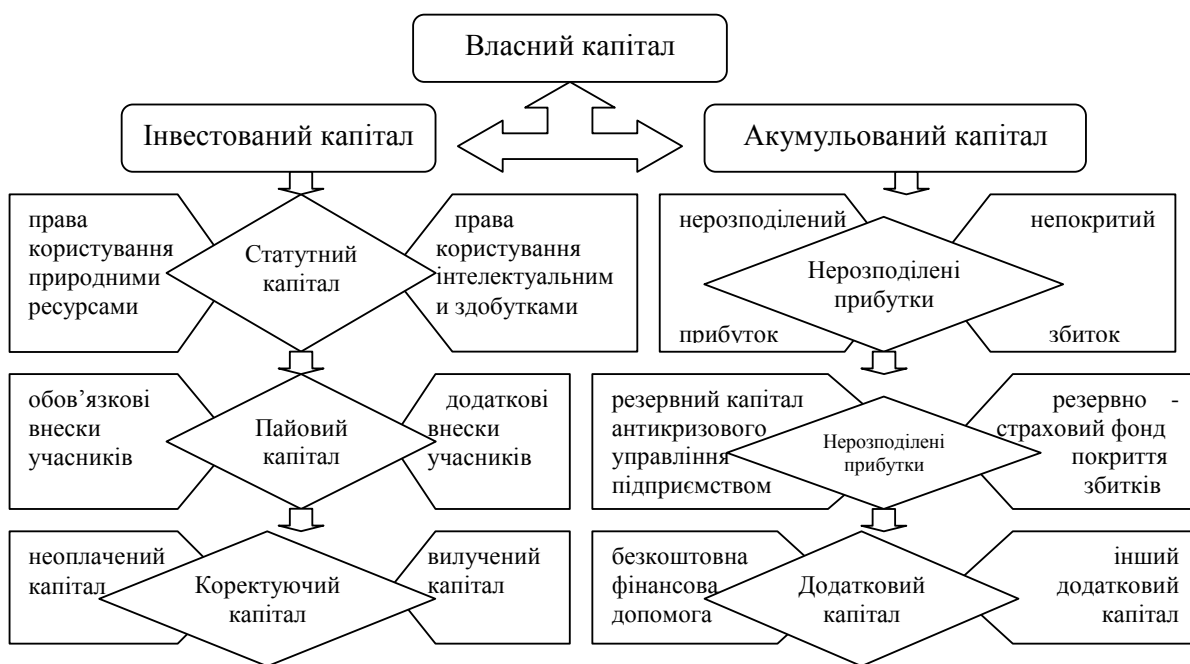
Власний капітал

Інвестований капітал

Акумульований капітал

права користування природними ресурсами

Статутний капітал

права користування інтелектуальним и здобутками

нерозподілений

непокритий

Нерозподілені прибутки

прибуток

збиток

обов'язкові внески учасників

Пайовий капітал

додаткові внески учасників

резервний капітал антикризового управління підприємством

Нерозподілені прибутки

резервно - страховий фонд покриття збитків

неоплачений капітал

Коректуючий капітал

вилучений капітал

безкоштовна фінансова допомога

Додатковий капітал

інший додатковий капітал